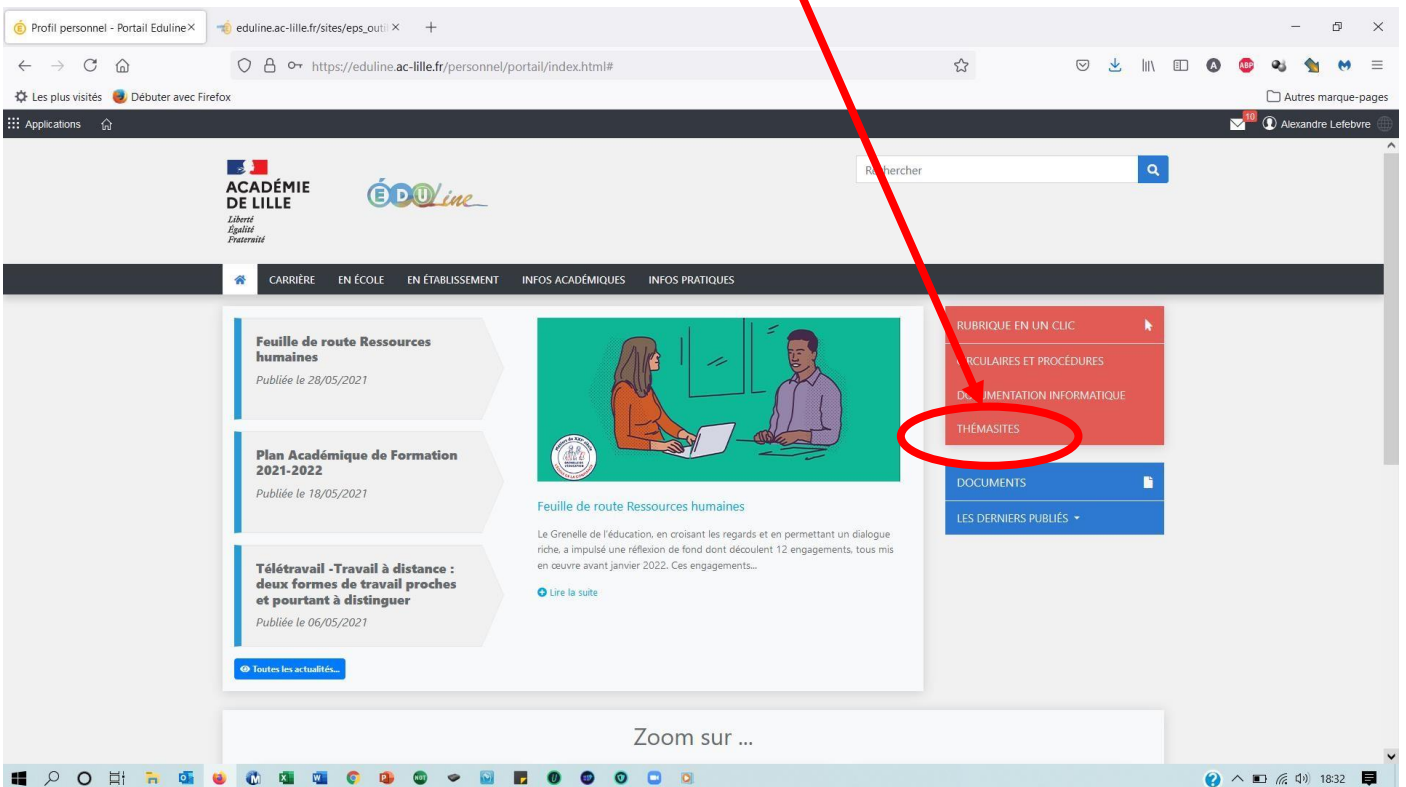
Profil personnel - Portail Eduline ×
eduline.ac-lille.fr/sites/eps_outi ×
+

https://eduline.ac-lille.fr/personnel/portail/index.html#

Les plus visités Débuter avec Firefox
Autres marque-pages

Applications
10
Alexandre Lefebvre

ACADÉMIE DE LILLE
Liberté
Égalité
Fraternité

ÉDULine

Rechercher

CARRIÈRE EN ÉCOLE EN ÉTABLISSEMENT INFOS ACADÉMIQUES INFOS PRATIQUES

Feuille de route Ressources humaines
Publiée le 28/05/2021

Plan Académique de Formation 2021-2022
Publiée le 18/05/2021

Télétravail -Travail à distance : deux formes de travail proches et pourtant à distinguer
Publiée le 06/05/2021

Toutes les actualités...

Feuille de route Ressources humaines

Le Grenelle de l'éducation, en croisant les regards et en permettant un dialogue riche, a impulsé une réflexion de fond dont découlent 12 engagements, tous mis en œuvre avant janvier 2022. Ces engagements...

Lire la suite

RUBRIQUE EN UN CLIC
CIRCULAIRES ET PROCÉDURES
DOCUMENTATION INFORMATIQUE
THÉMASITES

DOCUMENTS
LES DERNIERS PUBLIÉS

Zoom sur ...

18:32